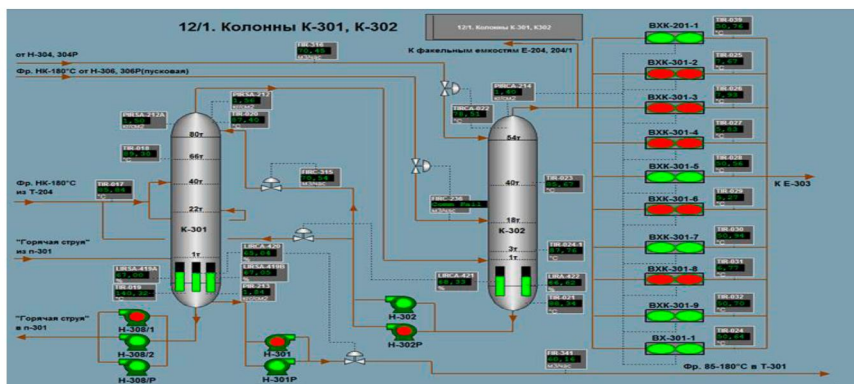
12/1. Колонны К-301, К-302

12/1. Колонны К-301, К302

от Н-304, 304Р

Фр. НК-180°С от Н-306, 306Р(пусковая)

К факельным емкостям Е-204, 204/1

80т

66т

40т

22т

К-301

1т

Фр. НК-180°С из Т-204

"Горячая струя" из п-301

"Горячая струя" в п-301

Н-308/1

Н-308/2

Н-308/Р

Н-301

Н-301Р

Н-302

Н-302Р

54т

40т

18т

К-302

3т

1т

ВХК-201-1

ВХК-301-2

ВХК-301-3

ВХК-301-4

ВХК-301-5

ВХК-301-6

ВХК-301-7

ВХК-301-8

ВХК-301-9

ВХ-301-1

К Е-303

Фр. 85-180°С в Т-301